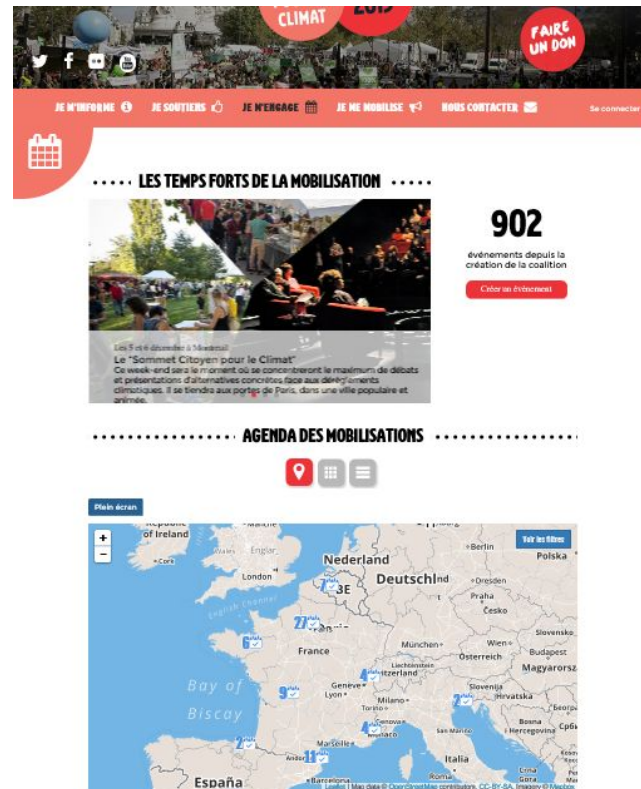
CLIMAT

2015

FAIRE UN DON

JE M'INFORME JE SOUTIENS JE M'ENGAGE JE ME MOBILISE NOUS CONTACTER Se connecter

LES TEMPS FORTS DE LA MOBILISATION

902

événements depuis la création de la coalition

Créer un événement

Les 5 et 6 décembre à Montreuil

Le "Sommet Citoyen pour le Climat"

Ce week-end sera le moment où se concentreront le maximum de débats et présentations d'alternatives concrètes face aux dérèglements climatiques. Il se tiendra aux portes de Paris, dans une ville populaire et animée.

AGENDA DES MOBILISATIONS

Plein écran

Voir les filtres

+
−

Republic of Ireland
Cork
London
English Channel
Nederland
Berlin
Polska
Deutschland
Dresden
Praha
Česko
France
München
Wien
Slovensko
Budapest
Österreich
Magyarország
Liechtenstein
Switzerland
Geneve
Lyon
Milano
Slovenija
Hrvatska
Bay of Biscay
Torino
Genova
San Marino
Bosna i Hercegovina
Marseille
Andorra
Italia
Barcelona
Roma
España

Leaflet | Map data © OpenStreetMap contributors, CC-BY-SA, Imagery © Mapbox